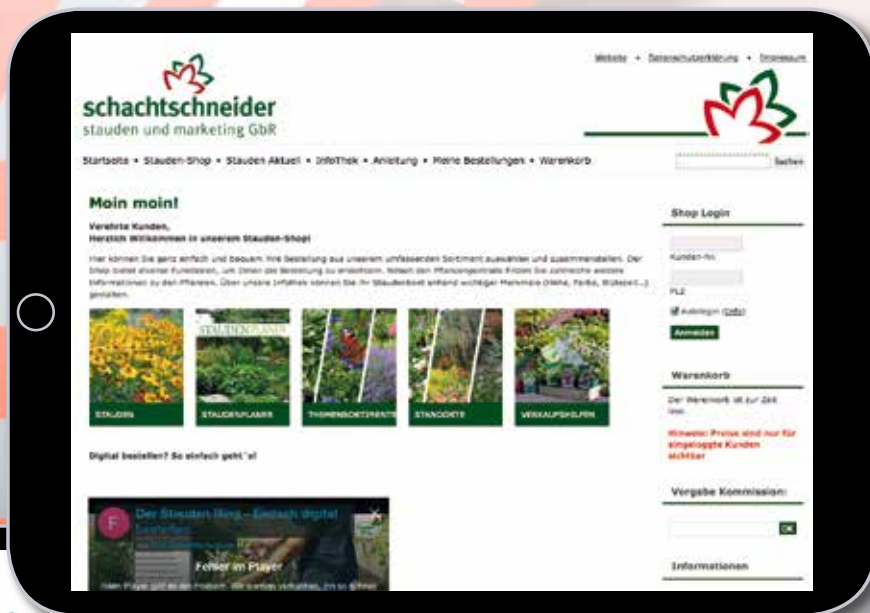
schachtschneider
stauden und marketing GbR

Website • Datenschutzerklärung • Impressum

Startseite • Stauden-Shop • Stauden Aktuell • InfoThek • Anleitung • Meine Bestellungen • Warenkorb

Suchen

Moin moin!

Verehrte Kunden,
Herzlich Willkommen in unserem Stauden-Shop!

Hier können Sie ganz einfach und bequem Ihre Bestellung aus unserem umfassenden Sortiment auswählen und zusammenstellen. Der Shop bietet diverse Funktionen, um Ihnen die Bestellung zu erleichtern. Neben den Pflanzenportraits finden Sie zahlreiche weitere Informationen zu den Pflanzen. Über unsere InfoThek können Sie Ihr Staudenbeet anhand wichtiger Merkmale (Höhe, Farbe, Blütezeit...) gestalten.

STAUDEN
STAUDENPLANER
THEMENSORTIMENTE
STANDORTE
VERKAUFSHILFEN

Digital bestellen? So einfach geht´s!

Der Stauden Ring - Einfach digital bestellen
Fehler im Player
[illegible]

Shop Login
Kunden-Nr.
PLZ
Autologin (Info)
Anmelden

Warenkorb
Der Warenkorb ist zur Zeit leer.
Hinweis: Preise sind nur für eingeloggte Kunden sichtbar

Vorgabe Kommission:
OK

Informationen